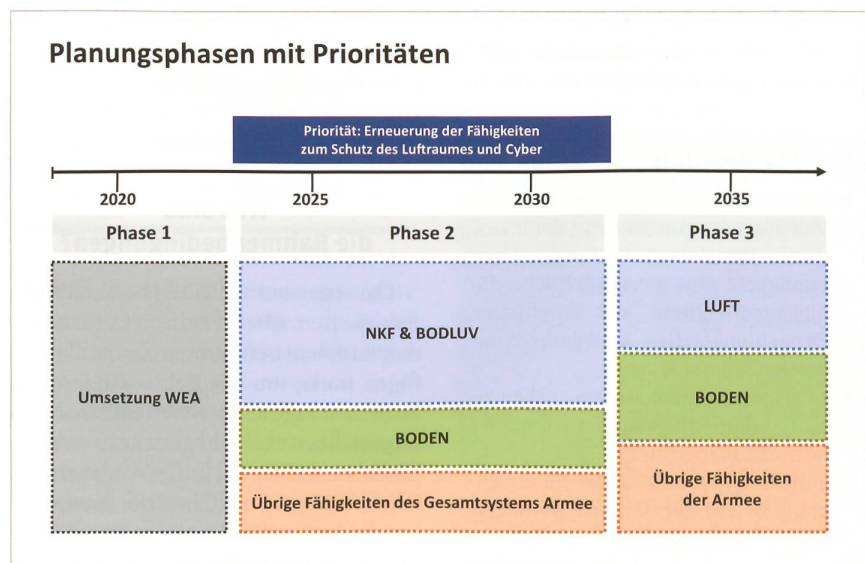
Planungsphasen mit Prioritäten

Priorität: Erneuerung der Fähigkeiten zum Schutz des Luftraumes und Cyber

2020

2025

2030

2035

Phase 1

Phase 2

Phase 3

Umsetzung WEA

NKF & BODLUV

BODEN

Übrige Fähigkeiten des Gesamtsystems Armee

LUFT

BODEN

Übrige Fähigkeiten der Armee